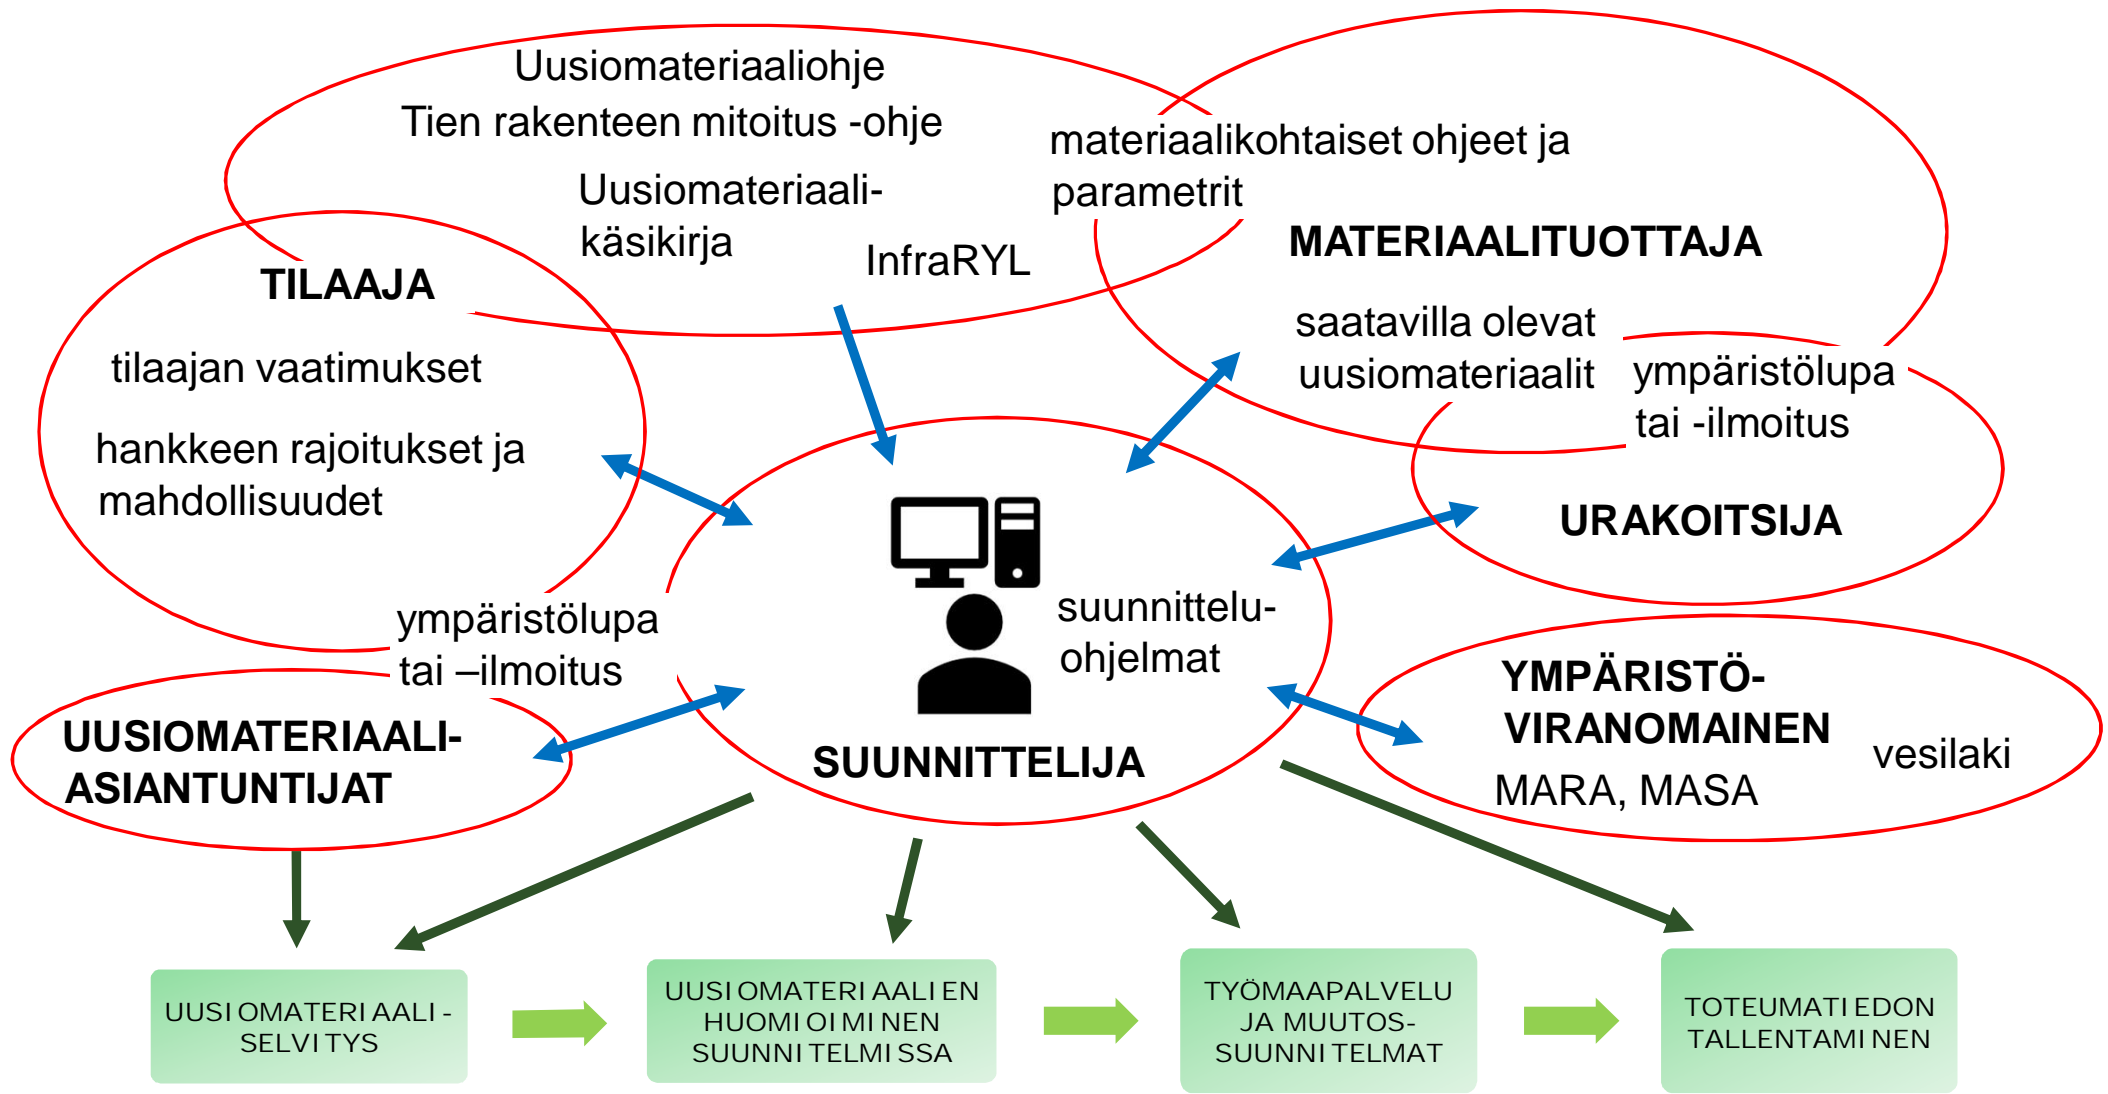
Uusiomateriaaliohje
Tien rakenteen mitoitus -ohje
Uusiomateriaalikäsikirja
InfraRYL

materiaalikohtaiset ohjeet ja parametrit

MATERIAALITUOTTAJA

saatavilla olevat uusiomateriaalit

ympäristölupa tai -ilmoitus

URAKOITSIJA

TILAAJA

tilaajan vaatimukset

hankkeen rajoitukset ja mahdollisuudet

ympäristölupa tai –ilmoitus

suunnitteluohjelmat

SUUNNITTELIJA

UUSIOMATERIAALIASIANTUNTIJAT

YMPÄRISTÖVIRANOMAINEN
vesilaki
MARA, MASA

UUSIOMATERIAALISELVITYS

UUSIOMATERIAALIEN HUOMIOIMINEN SUUNNITELMISSA

TYÖMAAPALVELU JA MUUTOSSUUNNITELMAT

TOTEUMATIEDON TALLENTAMINEN